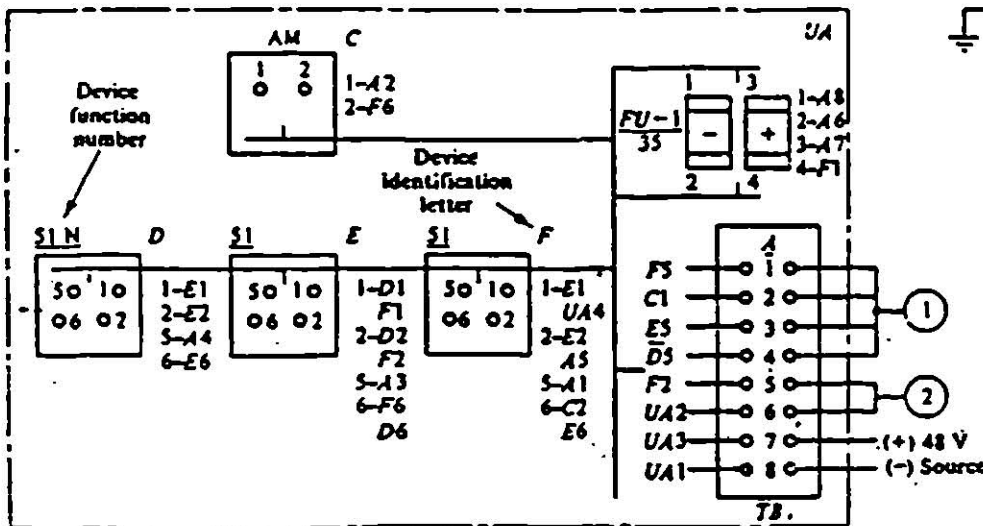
UA

AM C

1 2

1–A2
2–F6

Device function number

Device identification letter

FU–1
35

1 3
2 4

–
+

1–A8
2–A6
3–A7
4–F1

51 N D

50 10
06 02

1–E1
2–E2
5–A4
6–E6

51 E

50 10
06 02

1–D1
F1
2–D2
F2
5–A3
6–F6
D6

51 F

50 10
06 02

1–E1
UA4
2–E2
A5
5–A1
6–C2
E6

A

F5 1
C1 2
E5 3
D5 4
F2 5
UA2 6
UA3 7
UA1 8

1
2

(+) 48 V
(–) Source

TB.